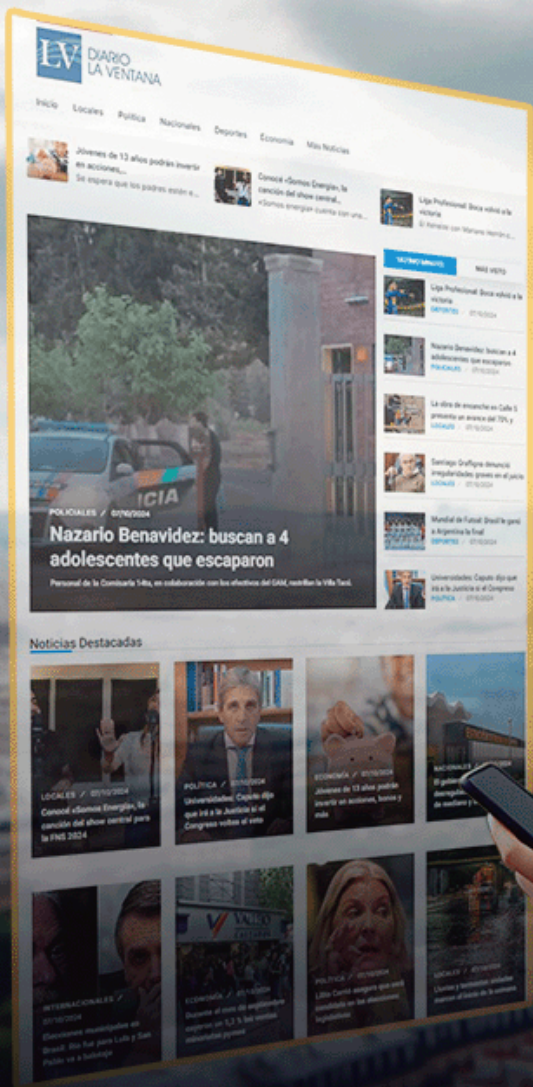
LV DIARIO LA VENTANA

Inicio Locales Política Nacionales Deportes Economía Más Noticias

Jóvenes de 13 años podrán invertir en acciones...
Se espera que los padres estén e...

Conocé «Somos Energía», la canción del show central...
«Somos energía» cuenta con una...

Liga Profesional: Boca volvió a la victoria
El Xeneize con Mariano Herrón e...

POLICIALES / 07/10/2024
Nazario Benavidez: buscan a 4 adolescentes que escaparon
Personal de la Comisaría 14ta, en colaboración con los efectivos del GAM, rastrillan la Villa Tacú.

ÚLTIMO MINUTO MÁS VISTO

Liga Profesional: Boca volvió a la victoria
DEPORTES / 07/10/2024

Nazario Benavidez: buscan a 4 adolescentes que escaparon
POLICIALES / 07/10/2024

La obra de ensanche en Calle 5 presenta un avance del 70% y
LOCALES / 07/10/2024

Santiago Graffigna denunció irregularidades graves en el juicio
LOCALES / 07/10/2024

Mundial de Futsal: Brasil le ganó a Argentina la final
DEPORTES / 07/10/2024

Universidades: Caputo dijo que irá a la Justicia si el Congreso
POLÍTICA / 07/10/2024

Noticias Destacadas

LOCALES / 07/10/2024
Conocé «Somos Energía», la canción del show central para la FNS 2024

POLÍTICA / 07/10/2024
Universidades: Caputo dijo que irá a la Justicia si el Congreso vuelve al veto

ECONOMÍA / 07/10/2024
Jóvenes de 13 años podrán invertir en acciones, bonos y más

NACIONALES / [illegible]
El gobier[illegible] desregu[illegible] de median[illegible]

INTERNACIONALES / 07/10/2024
Elecciones municipales en Brasil: Río fue para Lula y San Pablo va a balotaje

ECONOMÍA / 07/10/2024
Durante el mes de septiembre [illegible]

POLÍTICA / 07/10/2024
Lilita Carrió aseguró que está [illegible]

LOCALES / 07/10/2024
Lluvias y tormentas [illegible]